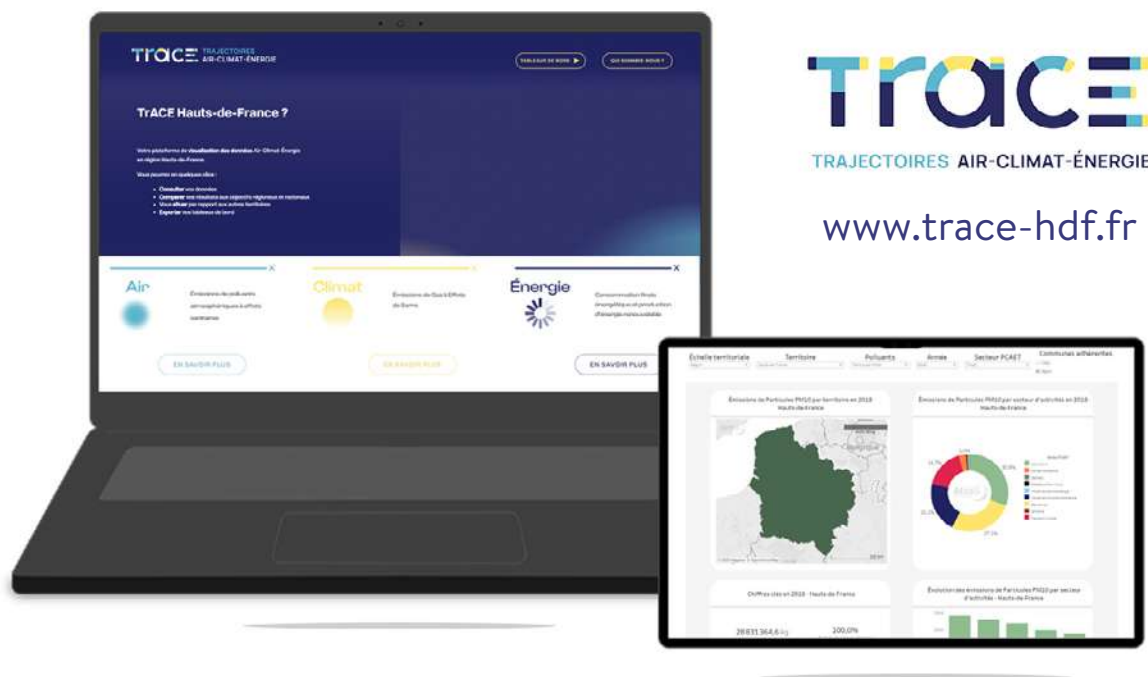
TrACE TRAJECTOIRES AIR-CLIMAT-ÉNERGIE

TABLEAUX DE BORD

QUI SOMMES-NOUS ?

TrACE Hauts-de-France ?

Votre plateforme de visualisation des données Air-Climat-Énergie en région Hauts-de-France.

Vous pouvez en quelques clics :

- Consulter vos données
- Comparer vos résultats aux objectifs régionaux et nationaux
- Vous situer par rapport aux autres territoires
- Exporter vos tableaux de bord

Air

Émissions de polluants atmosphériques à effets sanitaires

EN SAVOIR PLUS

Climat

Émissions de Gaz à Effets de Serre

EN SAVOIR PLUS

Énergie

Consommation finale énergétique et production d'énergie renouvelable

EN SAVOIR PLUS

TrACE

TRAJECTOIRES AIR-CLIMAT-ÉNERGIE

www.trace-hdf.fr

Échelle territoriale

Territoire

Polluants

Année

Secteur PCAET

Communes adhérentes

Émissions de Particules PM10 par territoire en 2018 Hauts-de-France

Émissions de Particules PM10 par secteur d'activités en 2018 Hauts-de-France

Chiffres clés en 2018 - Hauts-de-France

28 831 364,6 kg

100,0%

Évolution des émissions de Particules PM10 par secteur d'activités - Hauts-de-France